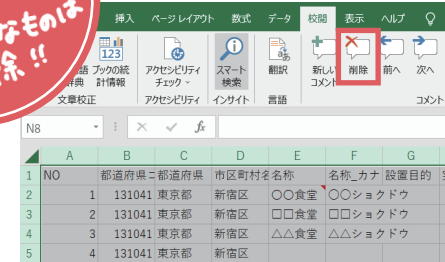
なものは
除!!

挿入 ページ レイアウト 数式 データ 校閲 表示 ヘルプ

123
語 ブックの統
辞典 計情報
文章校正

アクセシビリティ
チェック
アクセシビリティ

スマート
検索
インサイト

翻訳
言語

新しい
コメント

削除

前へ

次へ

コメント

N8

fx

| | A | B | C | D | E | F | G |
|---|---|---|---|---|---|---|---|
| 1 | NO | 都道府県 | 都道府県 | 市区町村 | 名称 | 名称_カナ | 設置目的 |
| 2 | 1 | 131041 | 東京都 | 新宿区 | ○○食堂 | ○○ショクドウ | |
| 3 | 2 | 131041 | 東京都 | 新宿区 | □□食堂 | □□ショクドウ | |
| 4 | 3 | 131041 | 東京都 | 新宿区 | △△食堂 | △△ショクドウ | |
| 5 | 4 | 131041 | 東京都 | 新宿区 | | | |